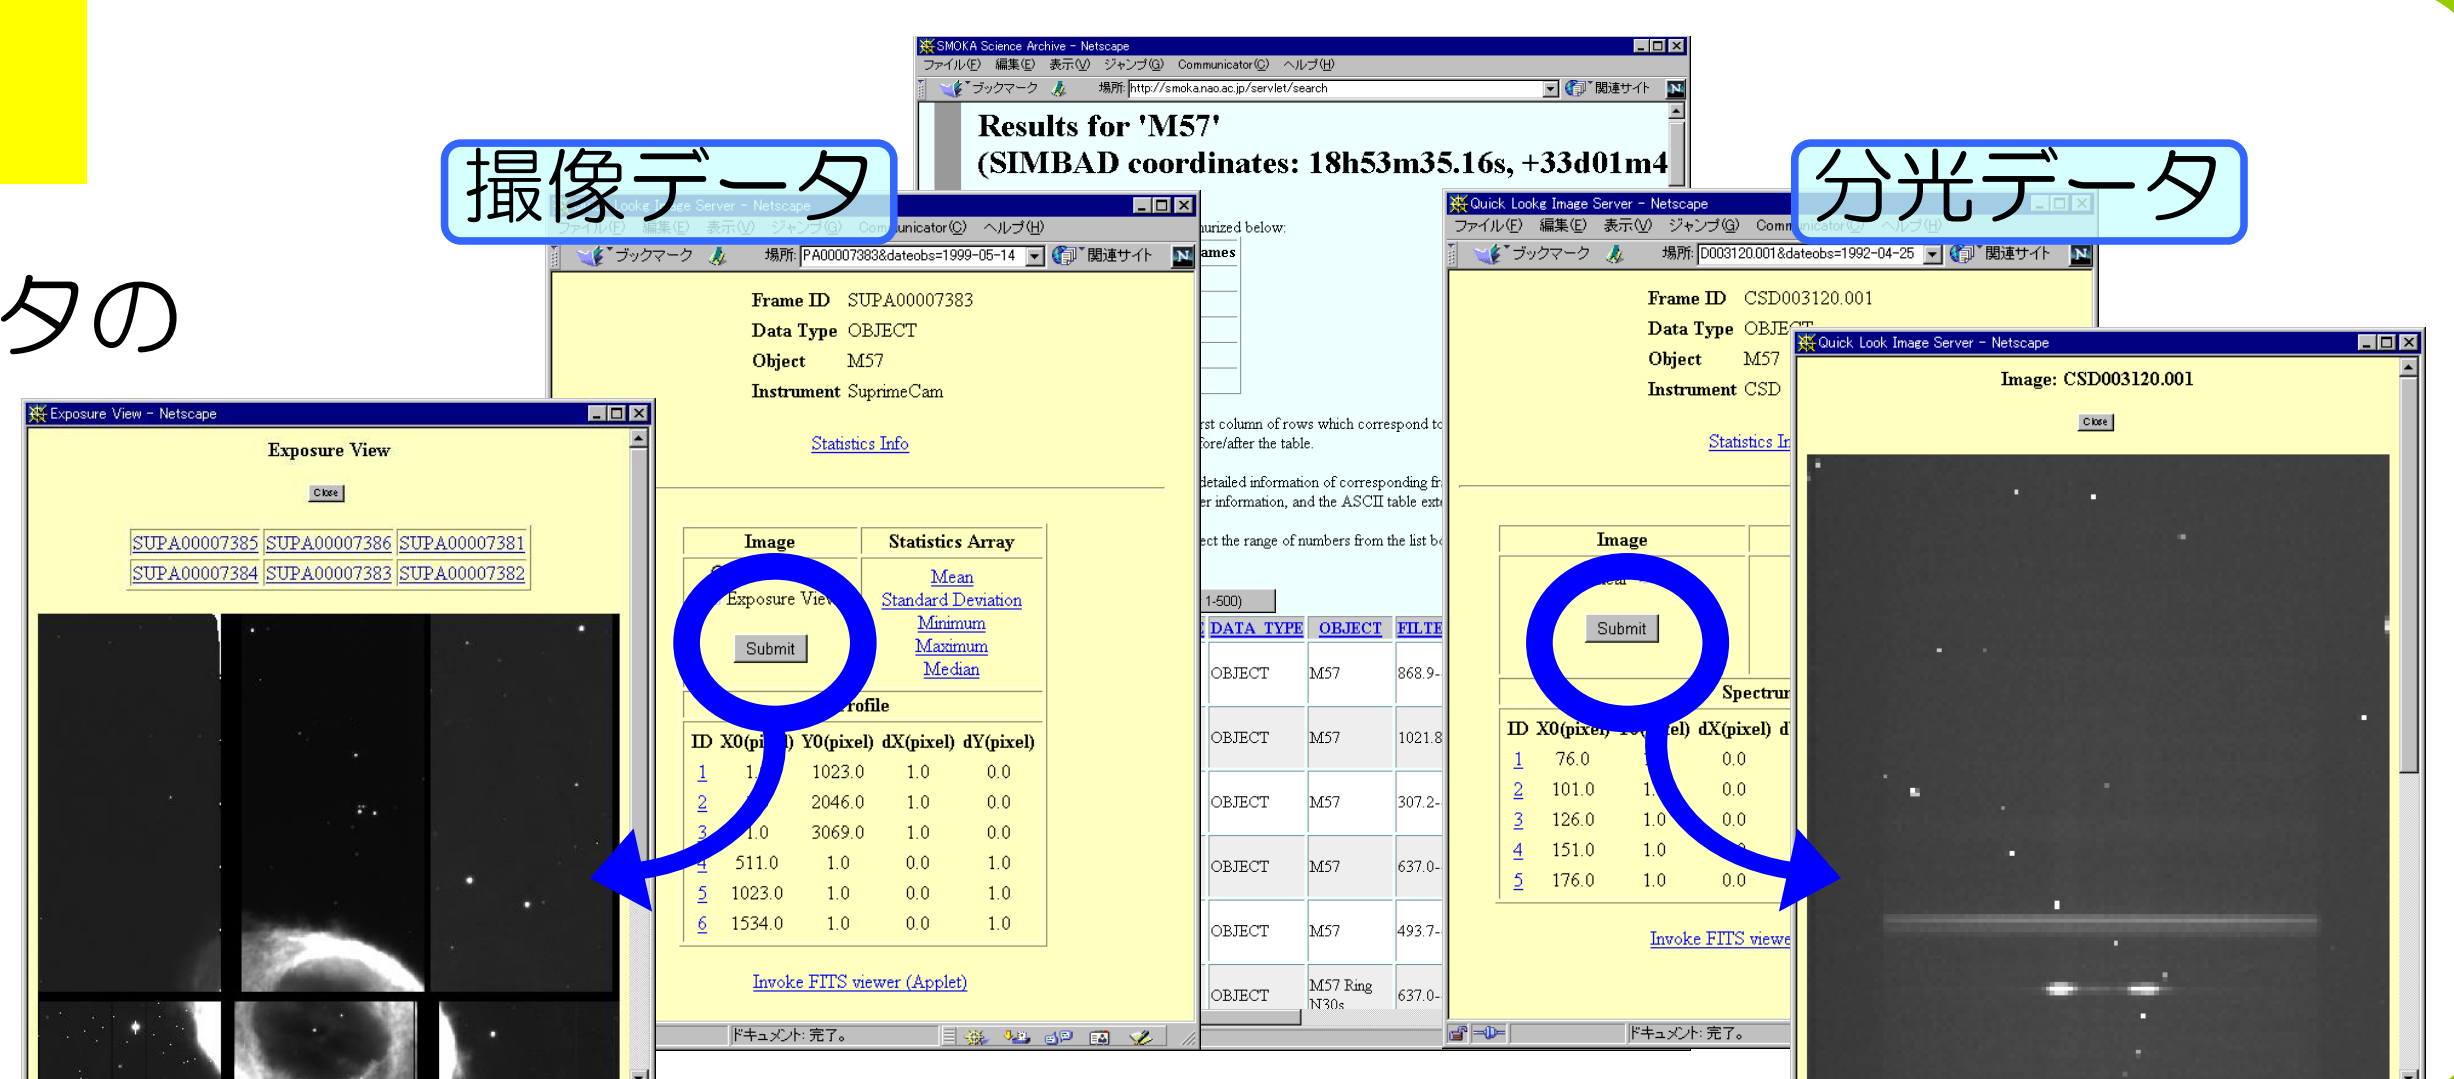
タの

SMOKA Science Archive - Netscape
ファイル(F) 編集(E) 表示(V) ジャンプ(G) Communicator(C) ヘルプ(H)
ブックマーク 場所: http://smoka.nao.ac.jp/servlet/search 関連サイト
Results for 'M57'
(SIMBAD coordinates: 18h53m35.16s, +33d01m4

撮像データ

分光データ

Quick Looke Image Server - Netscape
ファイル(F) 編集(E) 表示(V) ジャンプ(G) Communicator(C) ヘルプ(H)
ブックマーク 場所: PA00007383&dateobs=1999-05-14 関連サイト

Frame ID SUPA00007383
Data Type OBJECT
Object M57
Instrument SuprimeCam

Statistics Info

| Image | Statistics Array |
|---|---|
| Exposure View Submit | Mean Standard Deviation Minimum Maximum Median |

rofile

| ID | X0(pixel) | Y0(pixel) | dX(pixel) | dY(pixel) |
|---|---|---|---|---|
| 1 | 1. | 1023.0 | 1.0 | 0.0 |
| 2 | | 2046.0 | 1.0 | 0.0 |
| 3 | 1.0 | 3069.0 | 1.0 | 0.0 |
| 4 | 511.0 | 1.0 | 0.0 | 1.0 |
| 5 | 1023.0 | 1.0 | 0.0 | 1.0 |
| 6 | 1534.0 | 1.0 | 0.0 | 1.0 |

Invoke FITS viewer (Applet)

ドキュメント: 完了。

urized below:
ames
rst column of rows which correspond to
fore/after the table.
detailed information of corresponding fr
er information, and the ASCII table ext
ect the range of numbers from the list b
1-500)

| DATA TYPE | OBJECT | FILTE |
|---|---|---|
| OBJECT | M57 | 868.9- |
| OBJECT | M57 | 1021.8 |
| OBJECT | M57 | 307.2- |
| OBJECT | M57 | 637.0- |
| OBJECT | M57 | 493.7- |
| OBJECT | M57 Ring N30s | 637.0- |

Exposure View - Netscape
Exposure View
Close
SUPA00007385 SUPA00007386 SUPA00007381
SUPA00007384 SUPA00007383 SUPA00007382

Quick Looke Image Server - Netscape
ファイル(F) 編集(E) 表示(V) ジャンプ(G) Comm
ブックマーク 場所: D003120.001&dateobs=1992-04-25 関連サイト

Frame ID CSD003120.001
Data Type OBJECT
Object M57
Instrument CSD

Statistics In

Image
Submit
Spectrum

| ID | X0(pixel) | Y0(pixel) | dX(pixel) |
|---|---|---|---|
| 1 | 76.0 | 1 | 0.0 |
| 2 | 101.0 | 1. | 0.0 |
| 3 | 126.0 | 1.0 | 0.0 |
| 4 | 151.0 | 1.0 | |
| 5 | 176.0 | 1.0 | 0.0 |

Invoke FITS viewe

ドキュメント: 完了。

Quick Look Image Server - Netscape
Image: CSD003120.001
Close